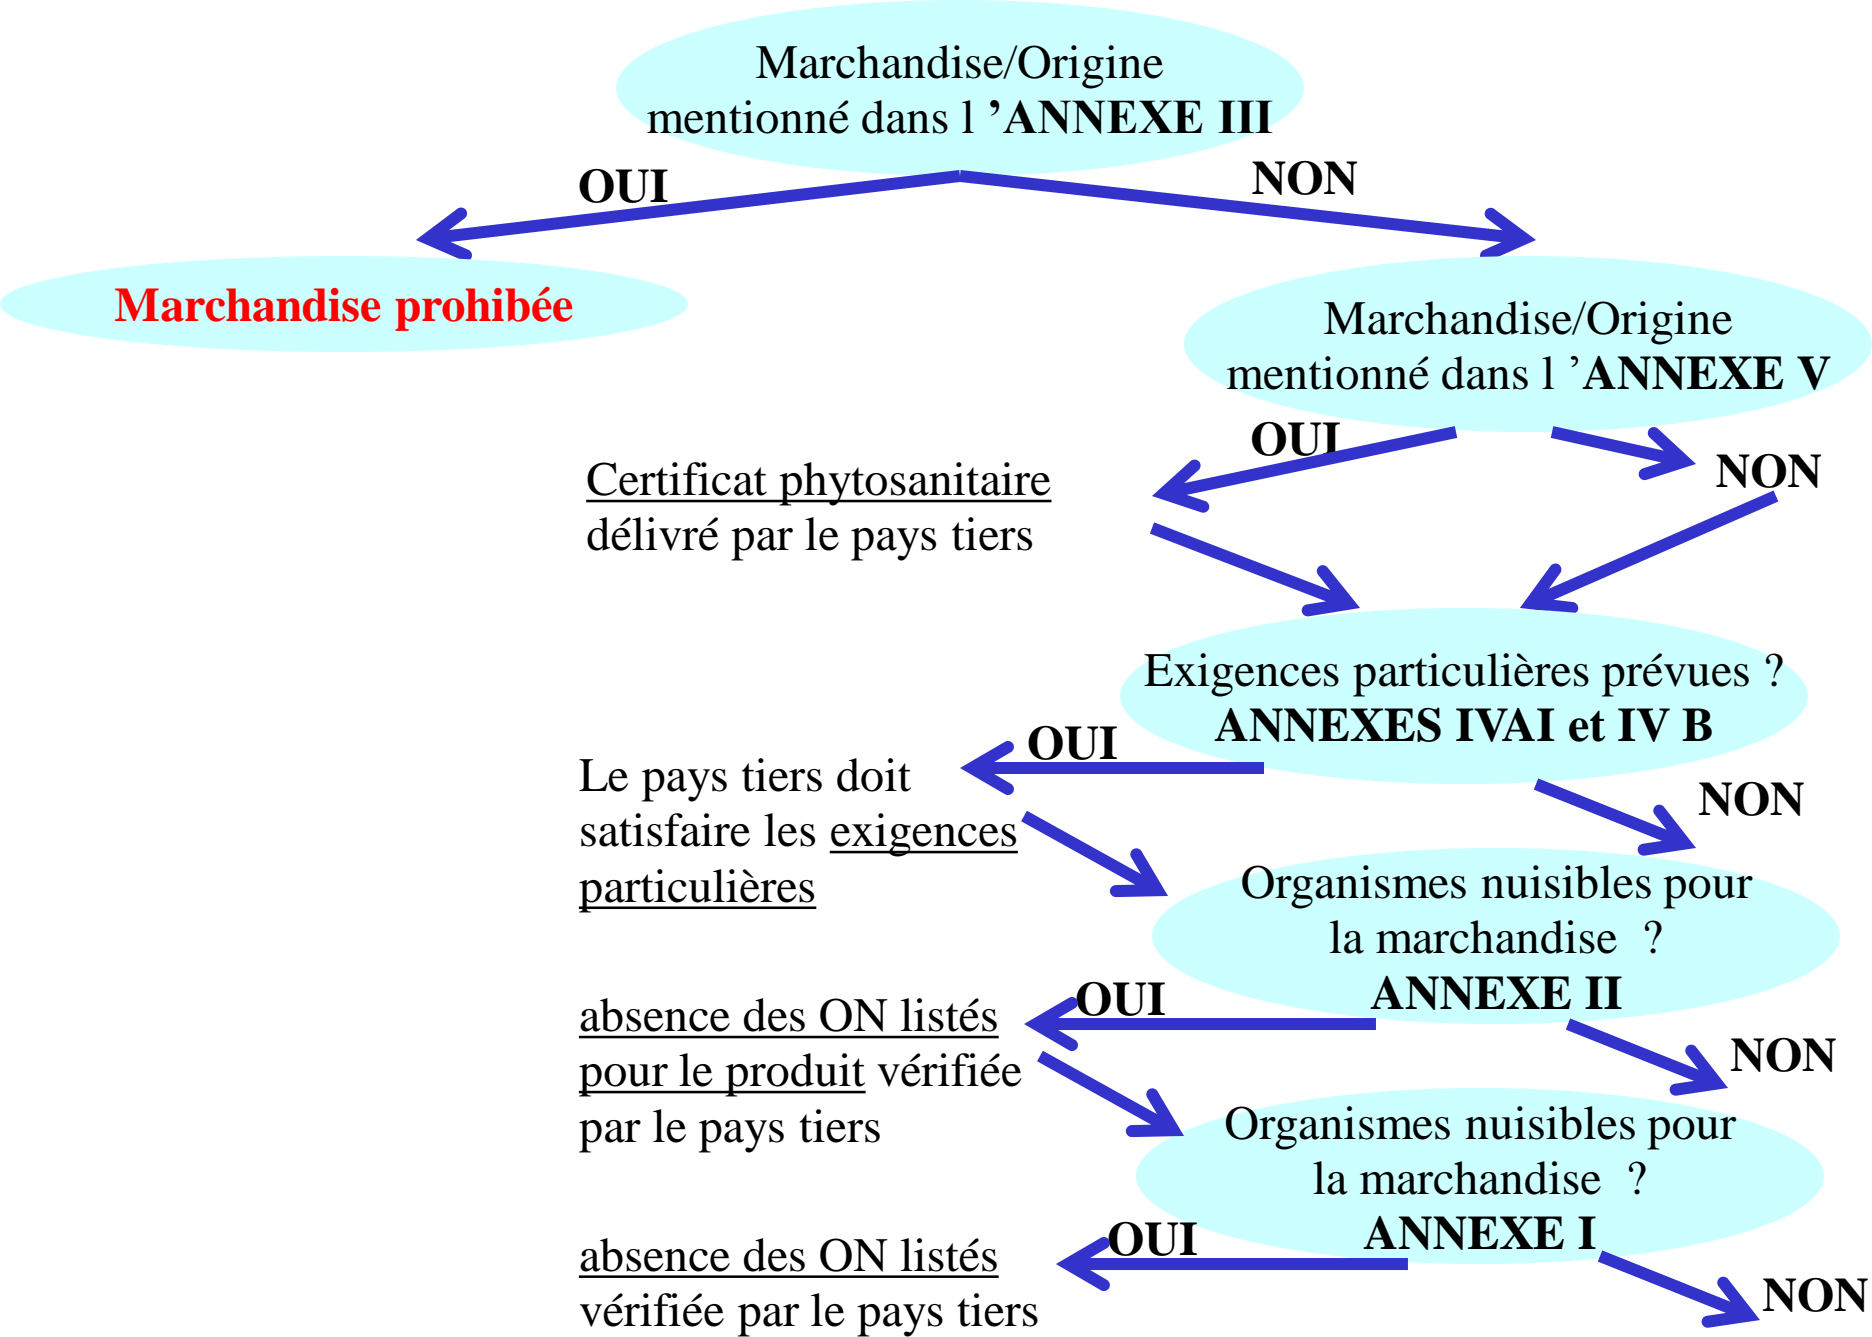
Marchandise/Origine mentionné dans l ’ANNEXE III

OUI

NON

Marchandise prohibée

Marchandise/Origine mentionné dans l ’ANNEXE V

OUI

NON

Certificat phytosanitaire délivré par le pays tiers

Exigences particulières prévues ? ANNEXES IVAI et IV B

OUI

Le pays tiers doit satisfaire les exigences particulières

NON

Organismes nuisibles pour la marchandise ? ANNEXE II

OUI

absence des ON listés pour le produit vérifiée par le pays tiers

NON

Organismes nuisibles pour la marchandise ? ANNEXE I

OUI

absence des ON listés vérifiée par le pays tiers

NON